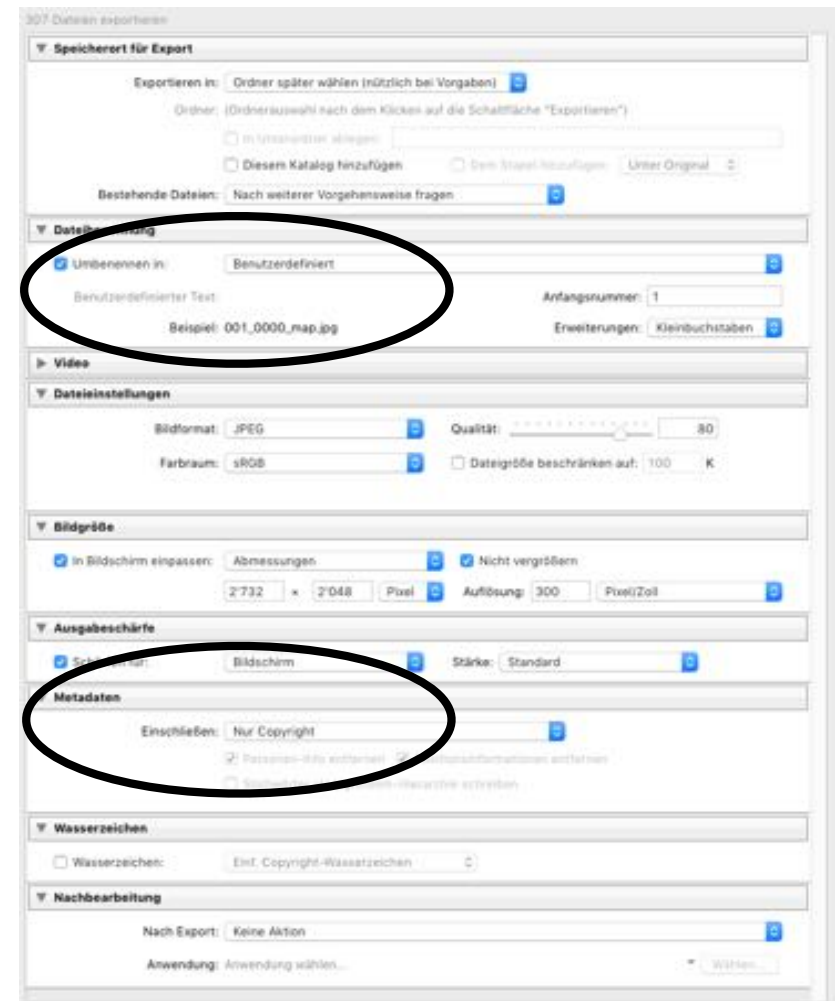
307 Dateien exportieren

Speicherort für Export

Exportieren in: Ordner später wählen (nützlich bei Vorgaben)

Ordner: (Ordnerauswahl nach dem Klicken auf die Schaltfläche "Exportieren")

In Unterordner ablegen:

Diesem Katalog hinzufügen

Dem Stapel hinzufügen: Unter Original

Bestehende Dateien: Nach weiterer Vorgehensweise fragen

Datei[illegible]

Umbenennen in: Benutzerdefiniert

Benutzerdefinierter Text:

Anfangsnummer: 1

Beispiel: 001_0000_map.jpg

Erweiterungen: Kleinbuchstaben

Video

Dateieinstellungen

Bildformat: JPEG

Qualität: 80

Farbraum: sRGB

Dateigröße beschränken auf: 100 K

Bildgröße

In Bildschirm einpassen: Abmessungen

Nicht vergrößern

2'732 × 2'048 Pixel

Auflösung: 300 Pixel/Zoll

Ausgabeschärfe

Sch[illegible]: Bildschirm

Stärke: Standard

Metadaten

Einschließen: Nur Copyright

Personen-Infos entfernen

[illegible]informationen entfernen

Stichwörter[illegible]

Wasserzeichen

Wasserzeichen: Einf. Copyright-Wasserzeichen

Nachbearbeitung

Nach Export: Keine Aktion

Anwendung: Anwendung wählen...

Wählen...